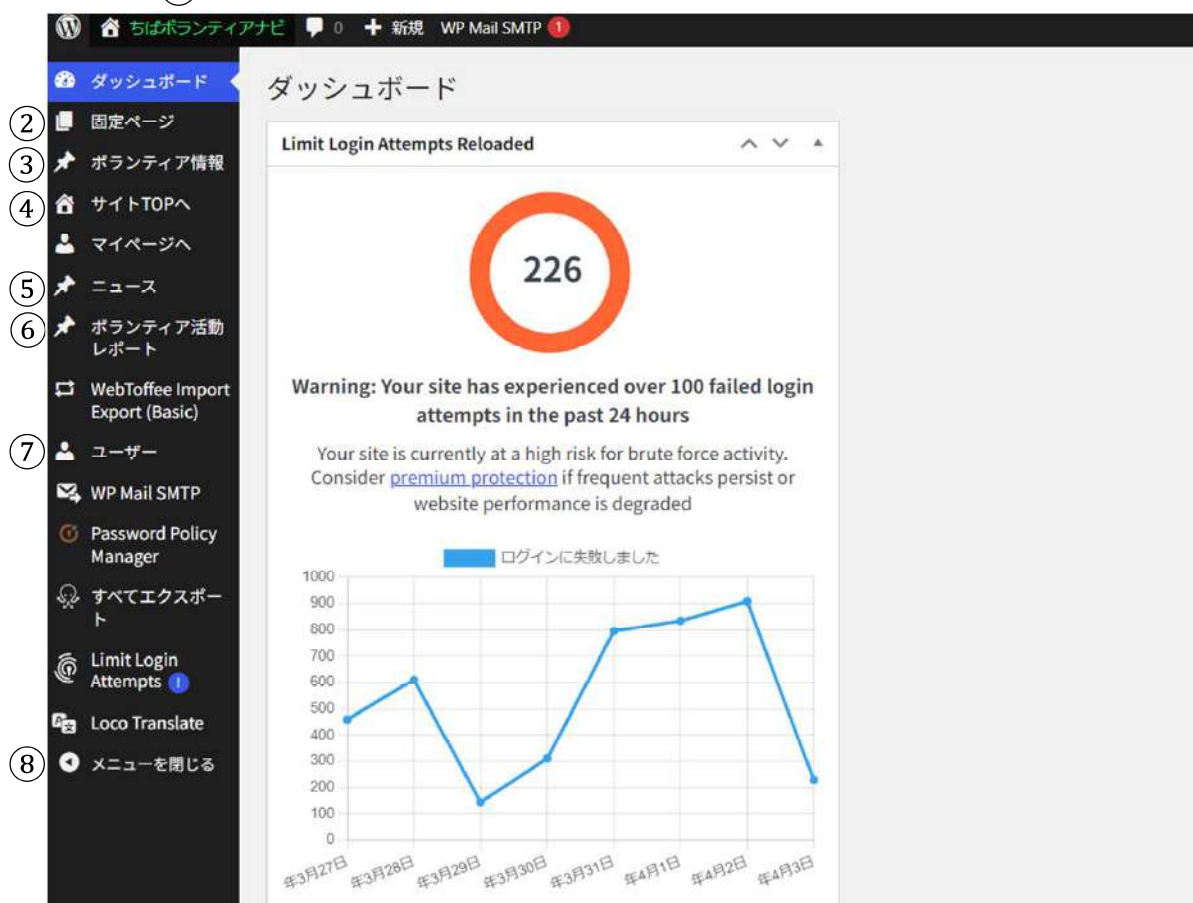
ちばボランティアナビ 0 新規 WP Mail SMTP 1

ダッシュボード
②固定ページ
③ボランティア情報
④サイトTOPへ
マイページへ
⑤ニュース
⑥ボランティア活動レポート
WebToffee Import Export (Basic)
⑦ユーザー
WP Mail SMTP
Password Policy Manager
すべてエクスポート
Limit Login Attempts !
Loco Translate
⑧メニューを閉じる

ダッシュボード

Limit Login Attempts Reloaded

226

Warning: Your site has experienced over 100 failed login attempts in the past 24 hours

Your site is currently at a high risk for brute force activity. Consider premium protection if frequent attacks persist or website performance is degraded

ログインに失敗しました

1000
900
800
700
600
500
400
300
200
100
0

年3月27日 年3月28日 年3月29日 年3月30日 年3月31日 年4月1日 年4月2日 年4月3日